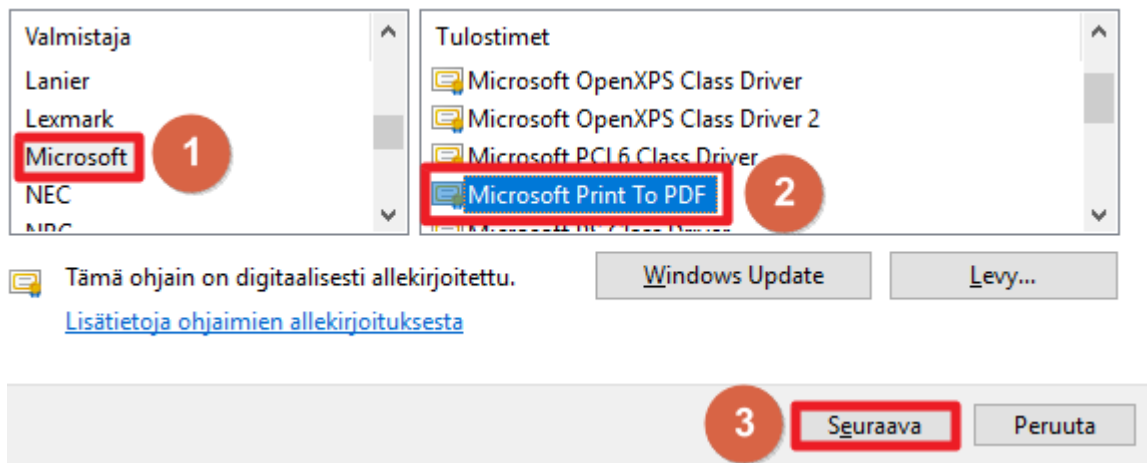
Valmistaja

Lanier

Lexmark

Microsoft

1

NEC

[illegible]

Tulostimet

Microsoft OpenXPS Class Driver

Microsoft OpenXPS Class Driver 2

Microsoft PCL6 Class Driver

Microsoft Print To PDF

2

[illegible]

Tämä ohjain on digitaalisesti allekirjoitettu.

Lisätietoja ohjaimien allekirjoituksesta

Windows Update

Levy...

3

Seuraava

Peruuta